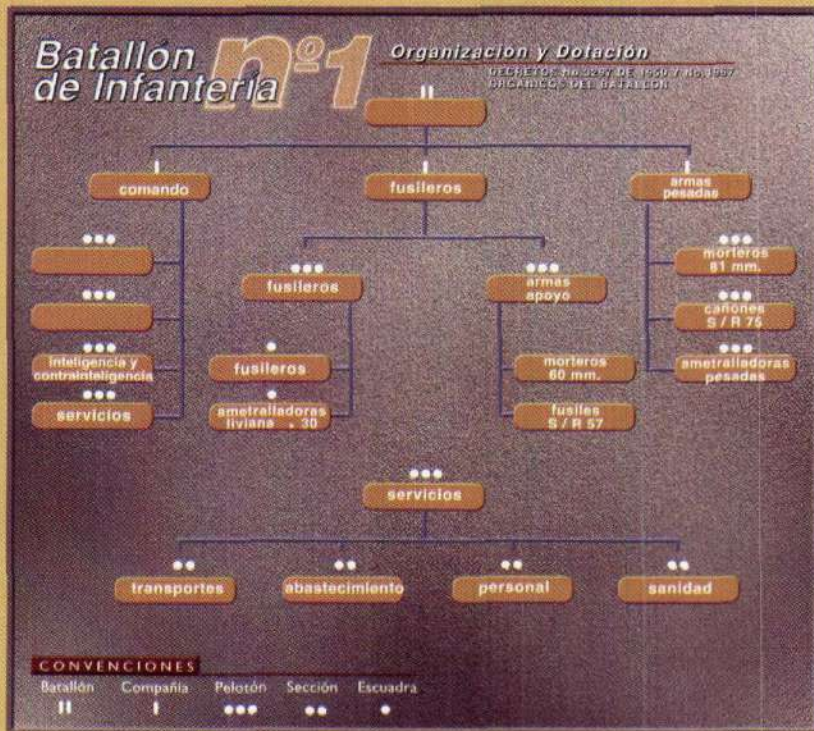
Batallón de Infantería nº1

Organizacion y Dotación

DECRETOS No. 3297 DE 1950 Y No. 1987 ORGANICOS DEL BATALLON

II

I
comando

I
fusileros

I
armas pesadas

●●●

●●●

●●●
inteligencia y contrainteligencia

●●●
servicios

●●●
fusileros

●
fusileros

●
ametralladoras liviana .30

●●●
armas apoyo

morteros 60 mm.

fusiles S / R 57

●●●
morteros 81 mm.

●●●
cañones S / R 75

●●●
ametralladoras pesadas

●●●
servicios

●●
transportes

●●
abastecimiento

●●
personal

●●
sanidad

CONVENCIONES

Batallón
II

Compañía
I

Pelotón
●●●

Sección
●●

Escuadra
●